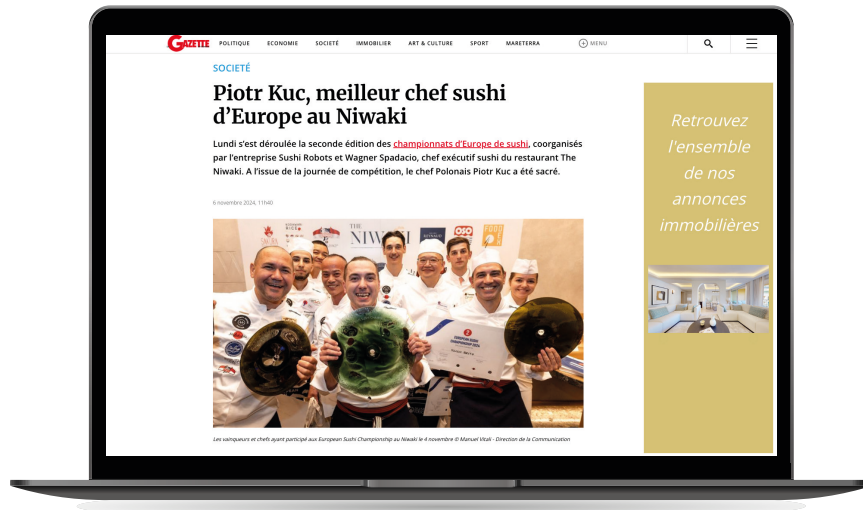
GAZETTE POLITIQUE ECONOMIE SOCIÉTÉ IMMOBILIER ART & CULTURE SPORT MARETERRA MENU

SOCIETÉ

Piotr Kuc, meilleur chef sushi d'Europe au Niwaki

Lundi s'est déroulée la seconde édition des championnats d'Europe de sushi, coorganisés par l'entreprise Sushi Robots et Wagner Spadacio, chef exécutif sushi du restaurant The Niwaki. A l'issue de la journée de compétition, le chef Polonais Piotr Kuc a été sacré.

6 novembre 2024, 11h40

THE NIWAKI

Les vainqueurs et chefs ayant participé aux European Sushi Championship au Niwaki le 4 novembre © Manuel Vitali - Direction de la Communication

Retrouvez l'ensemble de nos annonces immobilières